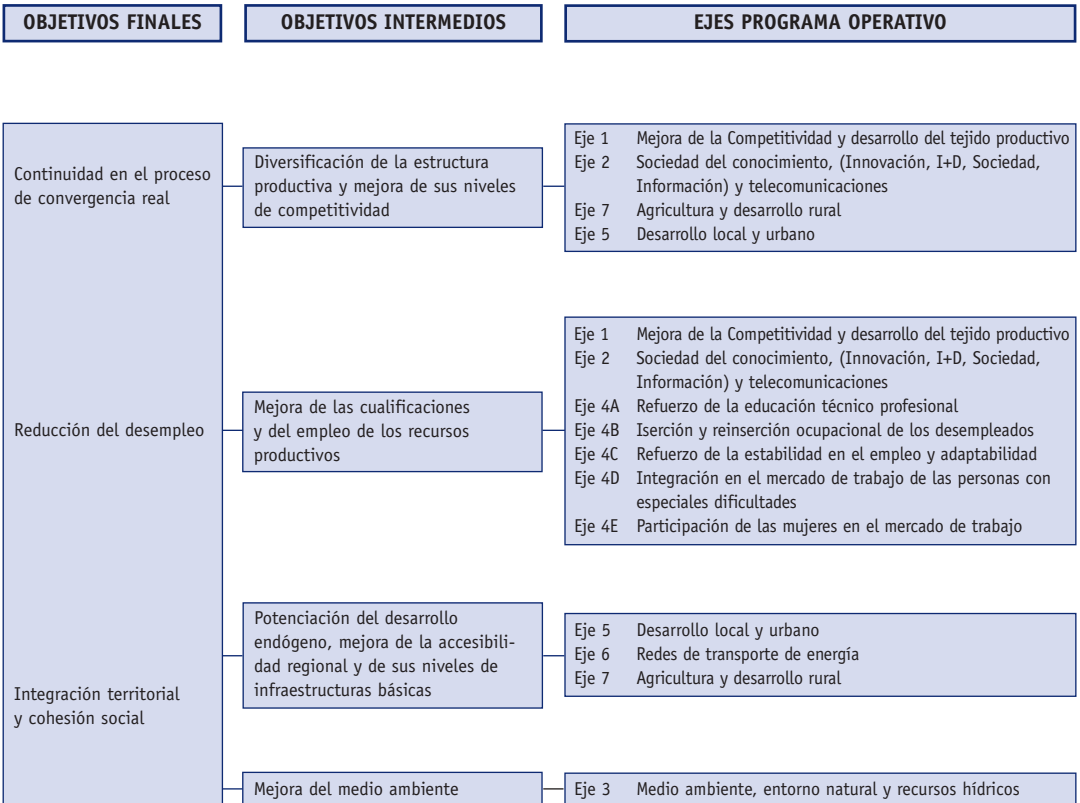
OBJETIVOS FINALES

OBJETIVOS INTERMEDIOS

EJES PROGRAMA OPERATIVO

Continuidad en el proceso de convergencia real

Diversificación de la estructura productiva y mejora de sus niveles de competitividad

Eje 1 Mejora de la Competitividad y desarrollo del tejido productivo
Eje 2 Sociedad del conocimiento, (Innovación, I+D, Sociedad, Información) y telecomunicaciones
Eje 7 Agricultura y desarrollo rural
Eje 5 Desarrollo local y urbano

Reducción del desempleo

Mejora de las cualificaciones y del empleo de los recursos productivos

Eje 1 Mejora de la Competitividad y desarrollo del tejido productivo
Eje 2 Sociedad del conocimiento, (Innovación, I+D, Sociedad, Información) y telecomunicaciones
Eje 4A Refuerzo de la educación técnico profesional
Eje 4B Iserción y reinserción ocupacional de los desempleados
Eje 4C Refuerzo de la estabilidad en el empleo y adaptabilidad
Eje 4D Integración en el mercado de trabajo de las personas con especiales dificultades
Eje 4E Participación de las mujeres en el mercado de trabajo

Integración territorial y cohesión social

Potenciación del desarrollo endógeno, mejora de la accesibilidad regional y de sus niveles de infraestructuras básicas

Eje 5 Desarrollo local y urbano
Eje 6 Redes de transporte de energía
Eje 7 Agricultura y desarrollo rural

Mejora del medio ambiente

Eje 3 Medio ambiente, entorno natural y recursos hídricos